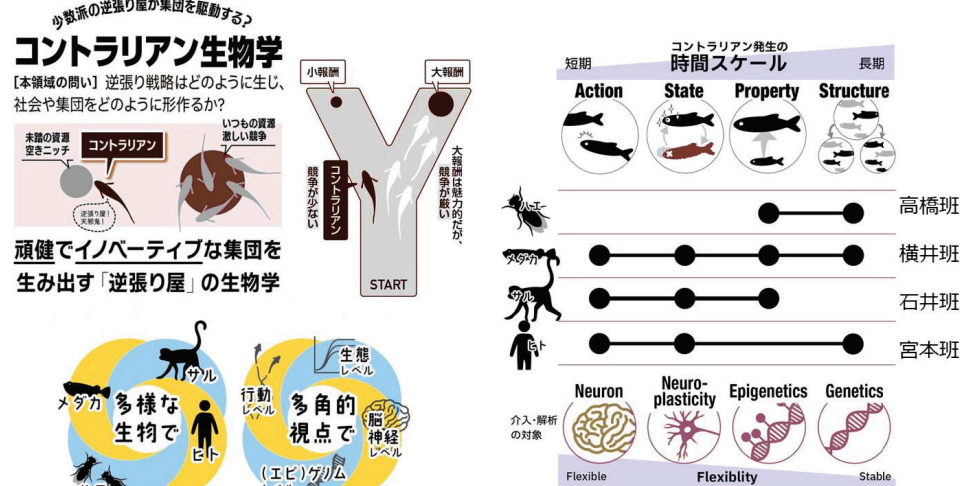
少数派の逆張り屋が集団を駆動する?

コントラリアン生物学

【本領域の問い】逆張り戦略はどのように生じ、社会や集団をどのように形作るか?

未踏の資源 空きニッチ

コントラリアン

いつもの資源 激しい競争

逆張り屋! 天邪鬼!

頑健でイノベーティブな集団を生み出す「逆張り屋」の生物学

小報酬

大報酬

コントラリアン

競争が少ない

大報酬は魅力的だが、競争が厳しい

START

サル

メダカ

多様な生物で

ヒト

行動レベル

生態レベル

多角的視点で

脳神経レベル

(エピ)ゲノム

コントラリアン発生の
時間スケール

短期

長期

Action

State

Property

Structure

ハエ

メダカ

サル

ヒト

高橋班

横井班

石井班

宮本班

介入・解析の対象

Neuron

Neuro-plasticity

Epigenetics

Genetics

Flexible

Flexiblity

Stable